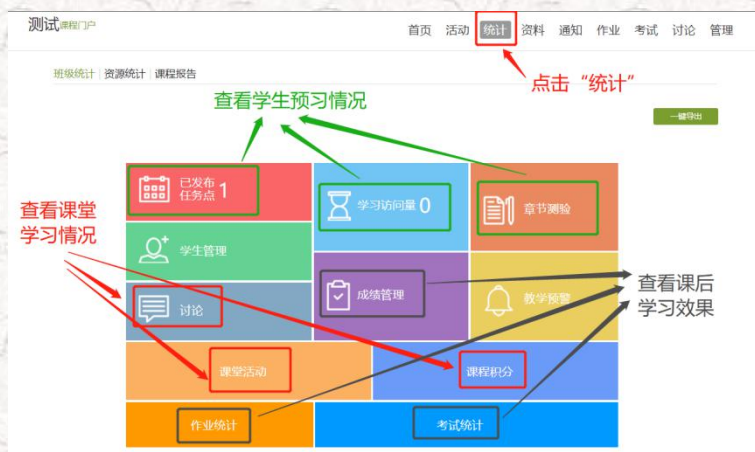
测试课程门户

首页 活动 统计 资料 通知 作业 考试 讨论 管理

点击“统计”

班级统计 | 资源统计 | 课程报告

查看学生预习情况

一键导出

已发布任务点 1

学习访问量 0

章节测验

查看课堂学习情况

学生管理

成绩管理

教学预警

查看课后学习效果

讨论

课堂活动

课程积分

作业统计

考试统计